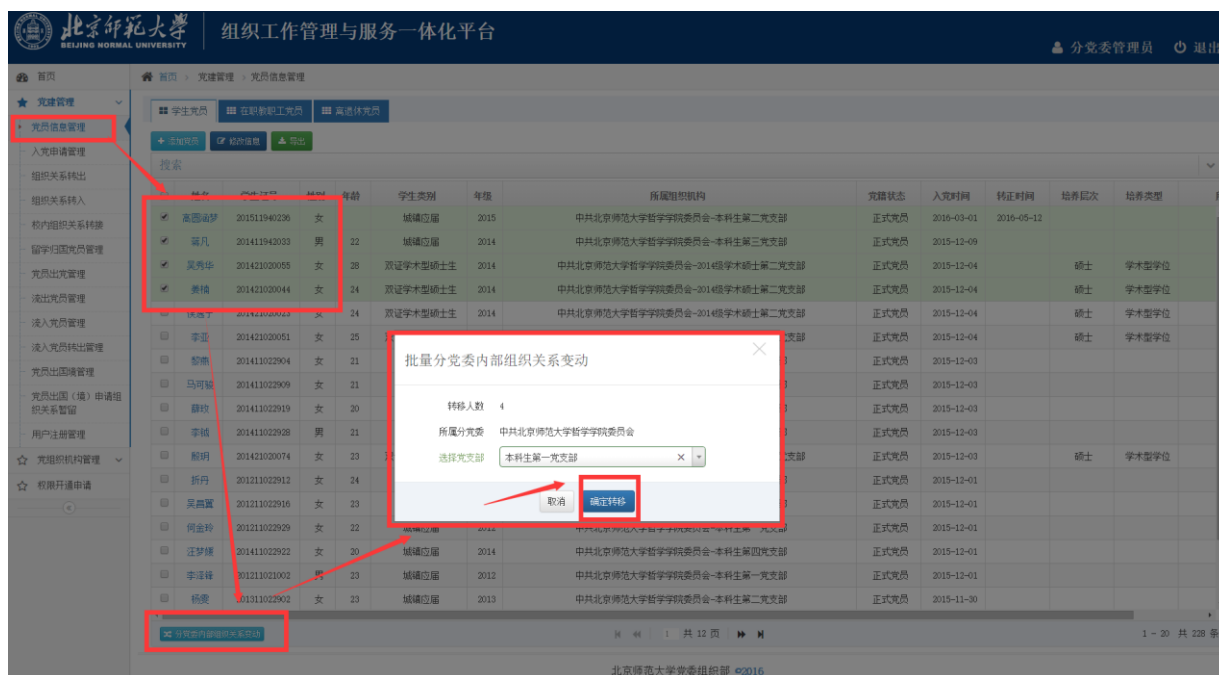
北京师范大学 BEIJING NORMAL UNIVERSITY 组织工作管理与服务一体化平台

分党委管理员 退出

首页
党建管理
党员信息管理
入党申请管理
组织关系转出
组织关系转入
校内组织关系转接
留学归国党员管理
党员出党管理
流出党员管理
流入党员管理
流入党员转出管理
党员出国管理
党员出国（境）申请组织关系管理
用户注册管理
党组织机构管理
权限开通申请

首页 > 党建管理 > 党员信息管理

学生党员 | 在职教职工党员 | 离退休党员

+ 添加党员 | 修改信息 | 导出

搜索

| | 姓名 | 学生证号 | 性别 | 年龄 | 学生类别 | 年级 | 所属组织机构 | 党籍状态 | 入党时间 | 转正时间 | 培养层次 | 培养类型 |
|---|---|---|---|---|---|---|---|---|---|---|---|---|
| ✔ | 高圆淑梦 | 201511940236 | 女 | | 城镇应届 | 2015 | 中共北京师范大学哲学学院委员会-本科生第二党支部 | 正式党员 | 2016-03-01 | 2016-05-12 | | |
| ✔ | 莫凡 | 201411942033 | 男 | 22 | 城镇应届 | 2014 | 中共北京师范大学哲学学院委员会-本科生第三党支部 | 正式党员 | 2015-12-09 | | | |
| ✔ | 吴秀华 | 201421020055 | 女 | 28 | 双证学术型硕士生 | 2014 | 中共北京师范大学哲学学院委员会-2014级学术硕士第二党支部 | 正式党员 | 2015-12-04 | | 硕士 | 学术型学位 |
| ✔ | 姜楠 | 201421020044 | 女 | 24 | 双证学术型硕士生 | 2014 | 中共北京师范大学哲学学院委员会-2014级学术硕士第二党支部 | 正式党员 | 2015-12-04 | | 硕士 | 学术型学位 |
| | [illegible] | 201421020033 | 女 | 24 | 双证学术型硕士生 | 2014 | 中共北京师范大学哲学学院委员会-2014级学术硕士第二党支部 | 正式党员 | 2015-12-04 | | 硕士 | 学术型学位 |
| | 李亚 | 201421020051 | 女 | 25 | | | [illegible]支部 | 正式党员 | 2015-12-04 | | 硕士 | 学术型学位 |
| | 黎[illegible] | 201411022904 | 女 | 21 | | | | 正式党员 | 2015-12-03 | | | |
| | 马可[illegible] | 201411022909 | 女 | 21 | | | | 正式党员 | 2015-12-03 | | | |
| | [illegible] | 201411022919 | 女 | 20 | | | | 正式党员 | 2015-12-03 | | | |
| | 李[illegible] | 201411022928 | 男 | 21 | | | | 正式党员 | 2015-12-03 | | | |
| | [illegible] | 201421020074 | 女 | 23 | | | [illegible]支部 | 正式党员 | 2015-12-03 | | 硕士 | 学术型学位 |
| | 祈丹 | 201211022912 | 女 | 24 | | | | 正式党员 | 2015-12-01 | | | |
| | 吴晶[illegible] | 201211022916 | 女 | 23 | | | | 正式党员 | 2015-12-01 | | | |
| | 何金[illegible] | 201211022929 | 女 | 22 | 城镇应届 | 2012 | 中共北京师范大学哲学学院委员会-本科生第一党支部 | 正式党员 | 2015-12-01 | | | |
| | 汪梦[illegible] | 201411022922 | 女 | 20 | 城镇应届 | 2014 | 中共北京师范大学哲学学院委员会-本科生第四党支部 | 正式党员 | 2015-12-01 | | | |
| | 李泽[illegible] | 201211021002 | 男 | 23 | 城镇应届 | 2012 | 中共北京师范大学哲学学院委员会-本科生第一党支部 | 正式党员 | 2015-12-01 | | | |
| | 杨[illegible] | 201311022902 | 女 | 23 | 城镇应届 | 2013 | 中共北京师范大学哲学学院委员会-本科生第二党支部 | 正式党员 | 2015-11-30 | | | |

批量分党委内部组织关系变动

转移人数 4
所属分党委 中共北京师范大学哲学学院委员会
选择党支部 本科生第一党支部
取消 确定转移

分党委内部组织关系变动

1 共 12 页

1 - 20 共 238 条

北京师范大学党委组织部 ©2016